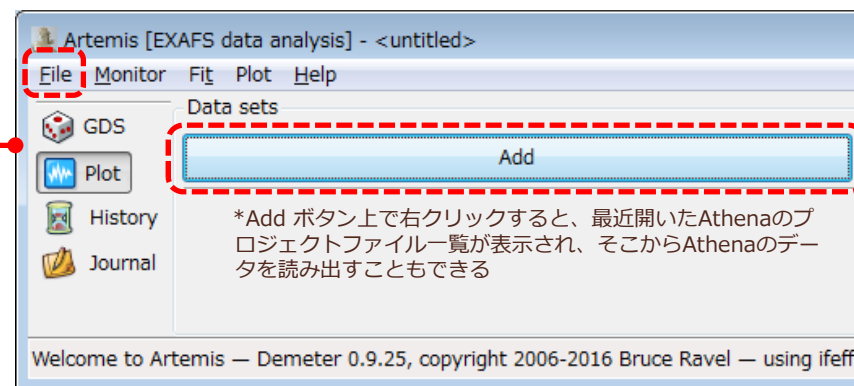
Artemis [EXAFS data analysis] - <untitled>

File Monitor Fit Plot Help

GDS
Plot
History
Journal

Data sets

Add

*Add ボタン上で右クリックすると、最近開いたAthenaのプロジェクトファイル一覧が表示され、そこからAthenaのデータを読み出すこともできる

Welcome to Artemis — Demeter 0.9.25, copyright 2006-2016 Bruce Ravel — using ifeff